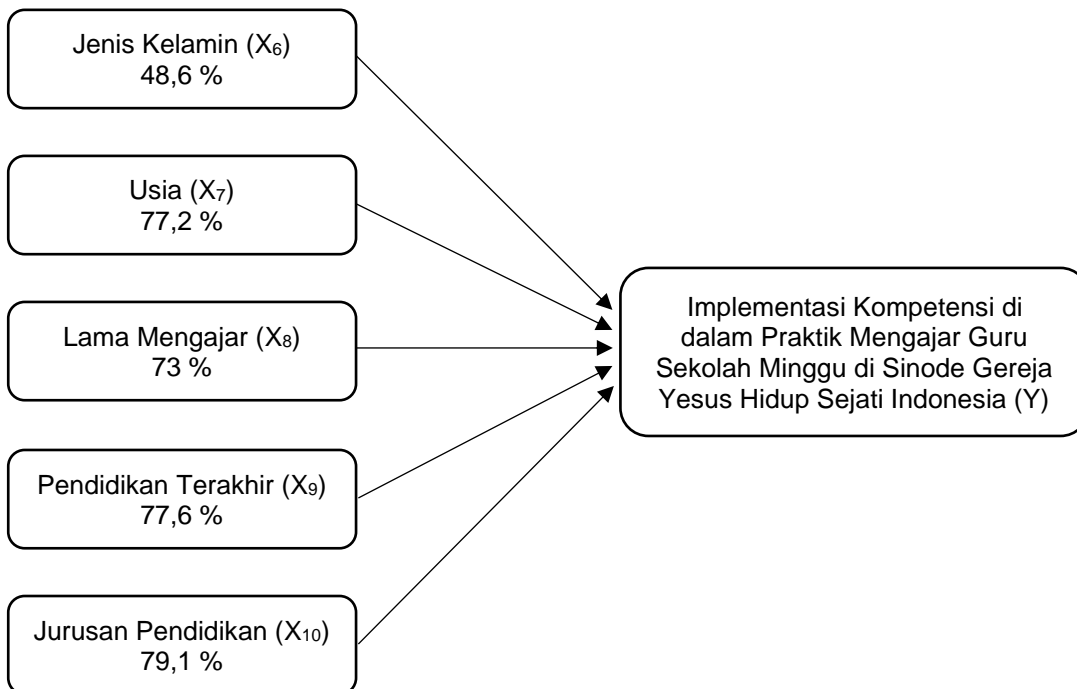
Jenis Kelamin ($X_6$)
48,6 %

Usia ($X_7$)
77,2 %

Lama Mengajar ($X_8$)
73 %

Pendidikan Terakhir ($X_9$)
77,6 %

Jurusan Pendidikan ($X_{10}$)
79,1 %

Implementasi Kompetensi di dalam Praktik Mengajar Guru Sekolah Minggu di Sinode Gereja Yesus Hidup Sejati Indonesia (Y)